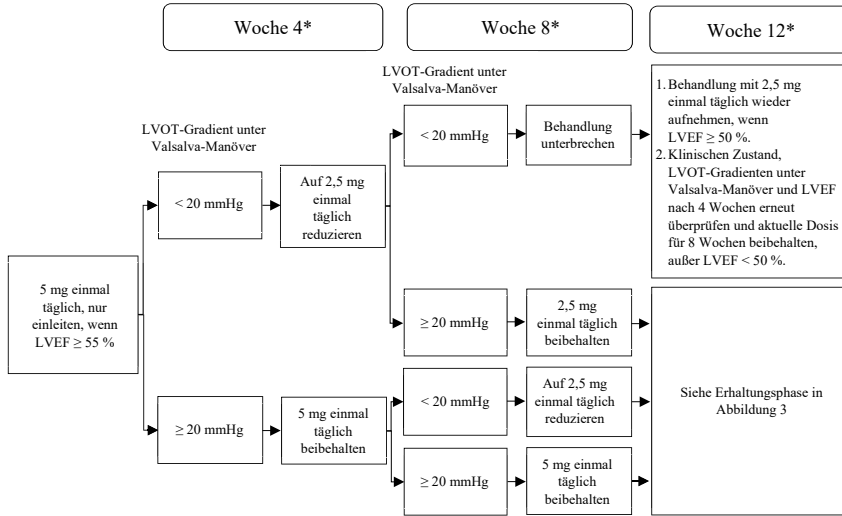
Woche 4*

Woche 8*

Woche 12*

LVOT-Gradient unter Valsalva-Manöver

LVOT-Gradient unter Valsalva-Manöver

5 mg einmal täglich, nur einleiten, wenn LVEF $\geq$ 55 %

< 20 mmHg

Auf 2,5 mg einmal täglich reduzieren

< 20 mmHg

Behandlung unterbrechen

1. Behandlung mit 2,5 mg einmal täglich wieder aufnehmen, wenn LVEF $\geq$ 50 %.
2. Klinischen Zustand, LVOT-Gradienten unter Valsalva-Manöver und LVEF nach 4 Wochen erneut überprüfen und aktuelle Dosis für 8 Wochen beibehalten, außer LVEF < 50 %.

$\geq$ 20 mmHg

2,5 mg einmal täglich beibehalten

$\geq$ 20 mmHg

5 mg einmal täglich beibehalten

< 20 mmHg

Auf 2,5 mg einmal täglich reduzieren

Siehe Erhaltungsphase in Abbildung 3

$\geq$ 20 mmHg

5 mg einmal täglich beibehalten